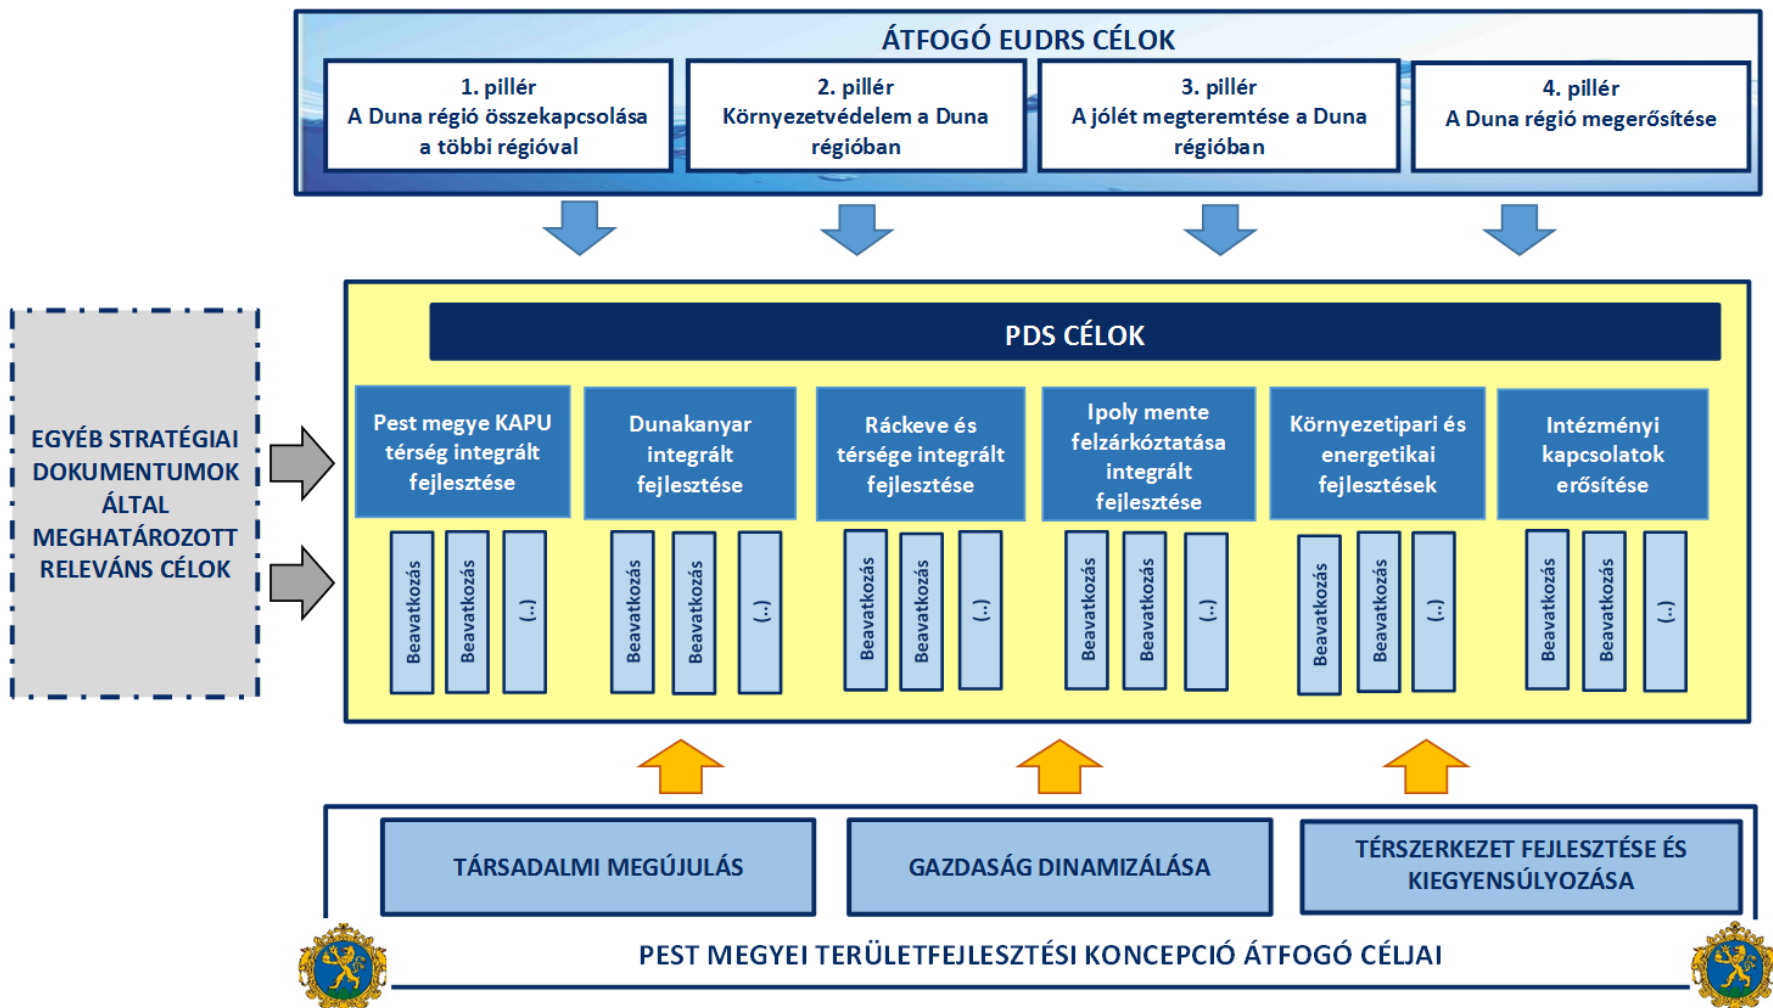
ÁTFOGÓ EUDRS CÉLOK

1. pillér
A Duna régió összekapcsolása a többi régióval

2. pillér
Környezetvédelem a Duna régióban

3. pillér
A jólét megteremtése a Duna régióban

4. pillér
A Duna régió megerősítése

EGYÉB STRATÉGIAI DOKUMENTUMOK ÁLTAL MEGHATÁROZOTT RELEVÁNS CÉLOK

PDS CÉLOK

Pest megye KAPU térség integrált fejlesztése

Beavatkozás
Beavatkozás
(...)

Dunakanyar integrált fejlesztése

Beavatkozás
Beavatkozás
(...)

Ráckeve és térsége integrált fejlesztése

Beavatkozás
Beavatkozás
(...)

Ipoly mente felzárkóztatása integrált fejlesztése

Beavatkozás
Beavatkozás
(...)

Környezetipari és energetikai fejlesztések

Beavatkozás
Beavatkozás
(...)

Intézményi kapcsolatok erősítése

Beavatkozás
Beavatkozás
(...)

TÁRSADALMI MEGÚJULÁS

GAZDASÁG DINAMIZÁLÁSA

TÉRSZERKEZET FEJLESZTÉSE ÉS KIEGYENSÚLYOZÁSA

PEST MEGYEI TERÜLETFEJLESZTÉSI KONCEPCIÓ ÁTFOGÓ CÉLJAI